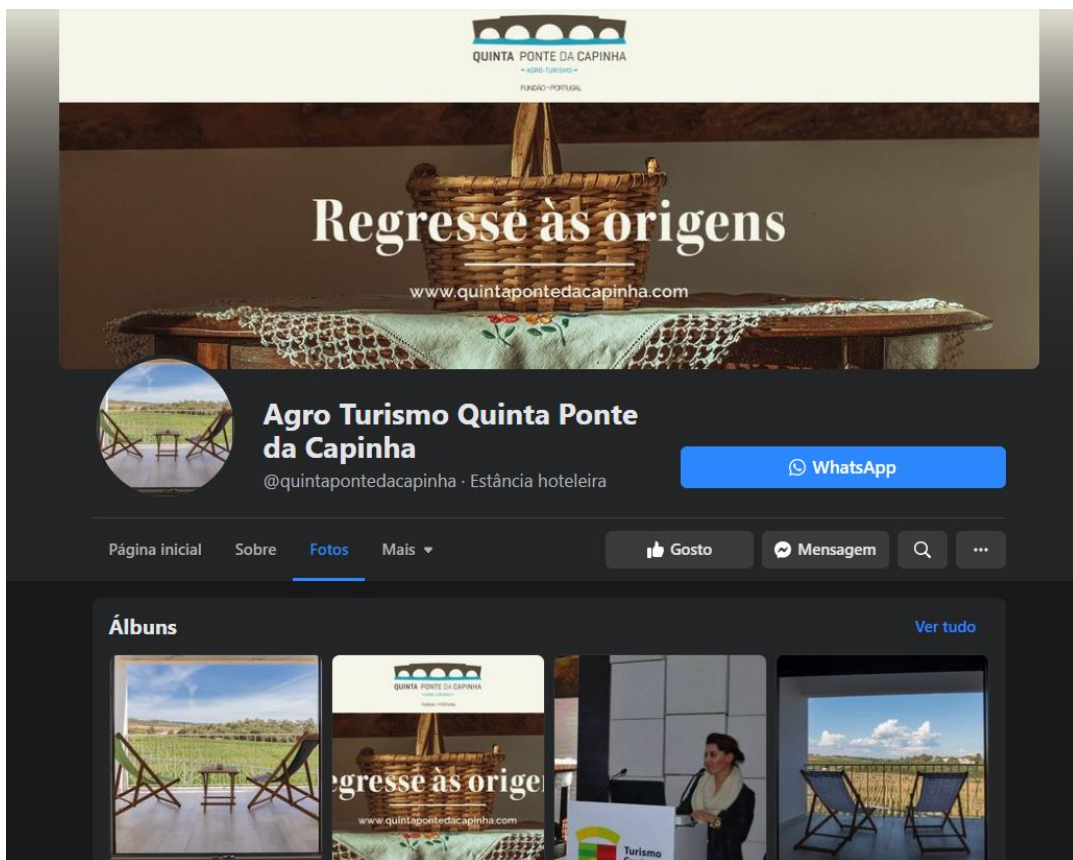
QUINTA PONTE DA CAPINHA
• AGRO-TURISMO •
FUNDÃO - PORTUGAL

Regresse às origens

www.quintapontedacapinha.com

Agro Turismo Quinta Ponte da Capinha
@quintapontedacapinha · Estância hoteleira

WhatsApp

Página inicial Sobre Fotos Mais

Gosto Mensagem ···

Álbuns

Ver tudo

QUINTA PONTE DA CAPINHA
• AGRO-TURISMO •
FUNDÃO - PORTUGAL

gresse às origel

www.quintapontedacapinha.com

Turismo